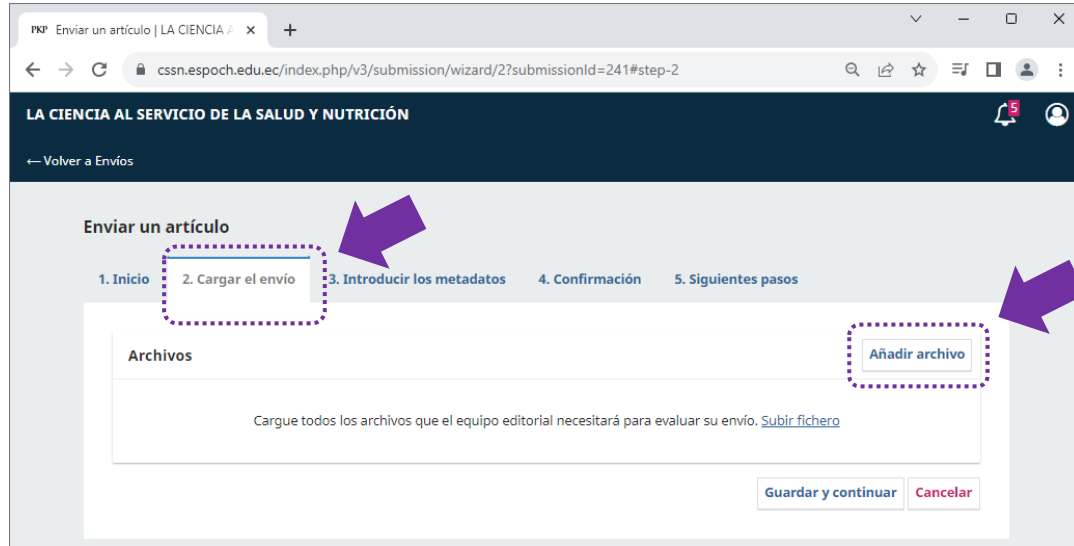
PKP Enviar un artículo | LA CIENCIA A ×

+

cssn.espoch.edu.ec/index.php/v3/submission/wizard/2?submissionId=241#step-2

LA CIENCIA AL SERVICIO DE LA SALUD Y NUTRICIÓN

5

← Volver a Envíos

Enviar un artículo

1. Inicio 2. Cargar el envío 3. Introducir los metadatos 4. Confirmación 5. Siguientes pasos

Archivos

Añadir archivo

Cargue todos los archivos que el equipo editorial necesitará para evaluar su envío. Subir fichero

Guardar y continuar Cancelar